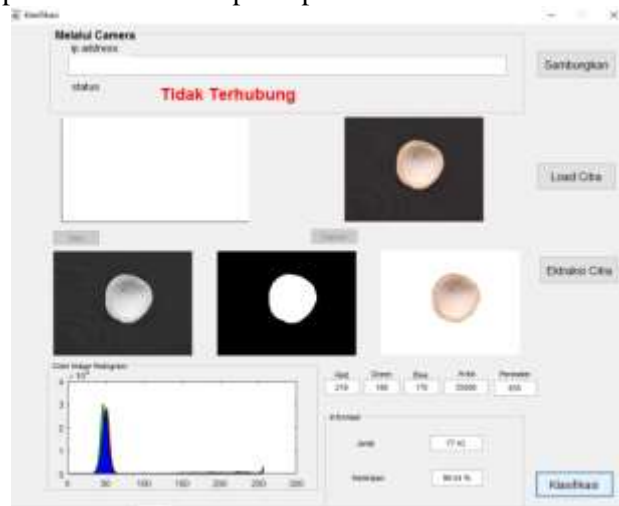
Klasifikasi

Melalui Camera

ip address

Sambungkan

status

Tidak Terhubung

Load Citra

Ekstraksi Citra

Citra Image Histogram

$\times 10^4$

4

3

2

1

0

0

50

100

150

200

250

300

Red

Green

Blue

Area

Perimeter

219

190

170

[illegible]

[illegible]

Informasi

Jenis

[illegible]

Kemiripan

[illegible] %

Klasifikasi